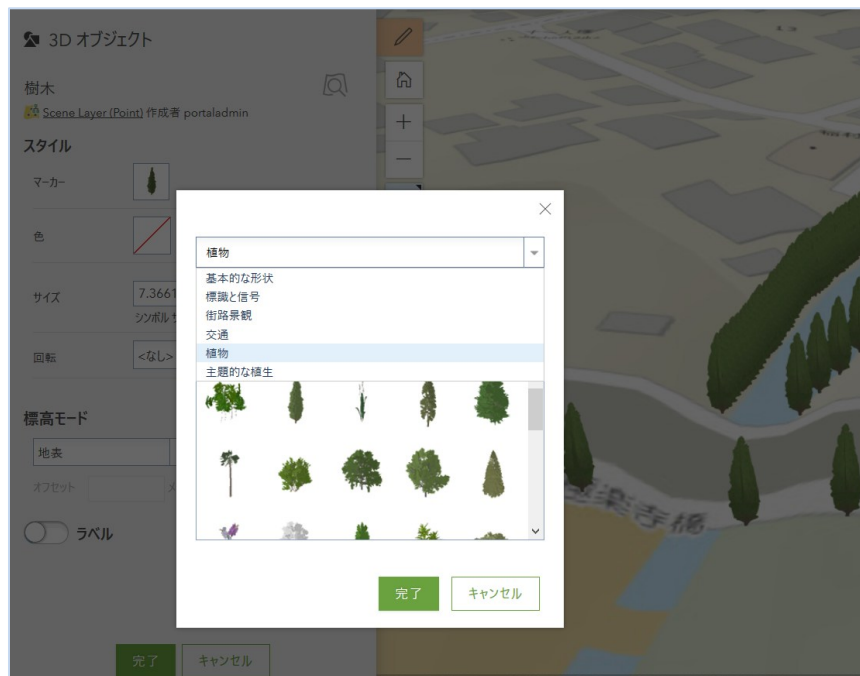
3D オブジェクト

樹木
Scene Layer (Point) 作成者 portaladmin

スタイル

マーカー

色

サイズ 7.3661
シンボル

回転 <なし>

標高モード

地表

オフセット

ラベル

完了 キャンセル

植物

基本的な形状
標識と信号
街路景観
交通
植物
主題的な植生

完了 キャンセル

楽寺橋